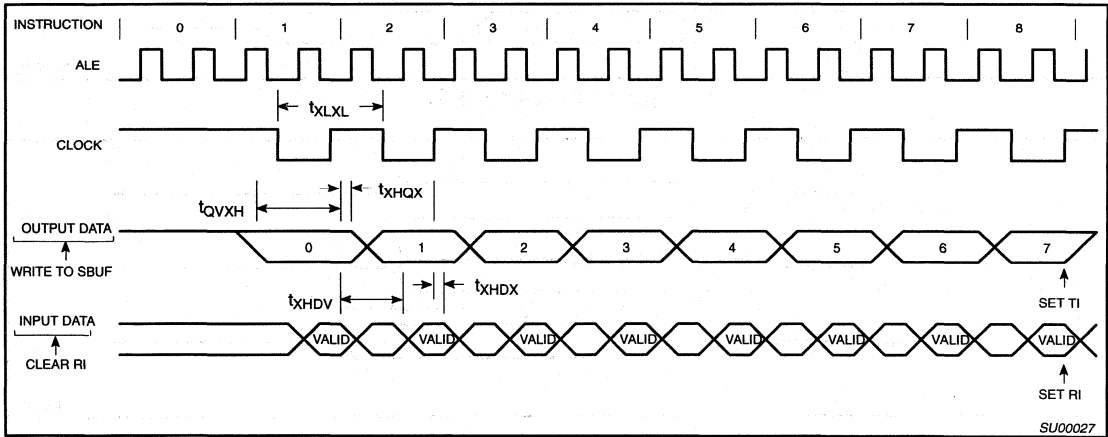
INSTRUCTION 0 1 2 3 4 5 6 7 8

ALE

$t_{XLXL}$

CLOCK

$t_{QVXH}$ $t_{XHQX}$

OUTPUT DATA 0 1 2 3 4 5 6 7

WRITE TO SBUF

SET TI

$t_{XHDV}$ $t_{XHDX}$

INPUT DATA VALID VALID VALID VALID VALID VALID VALID VALID

CLEAR RI

SET RI

SU00027